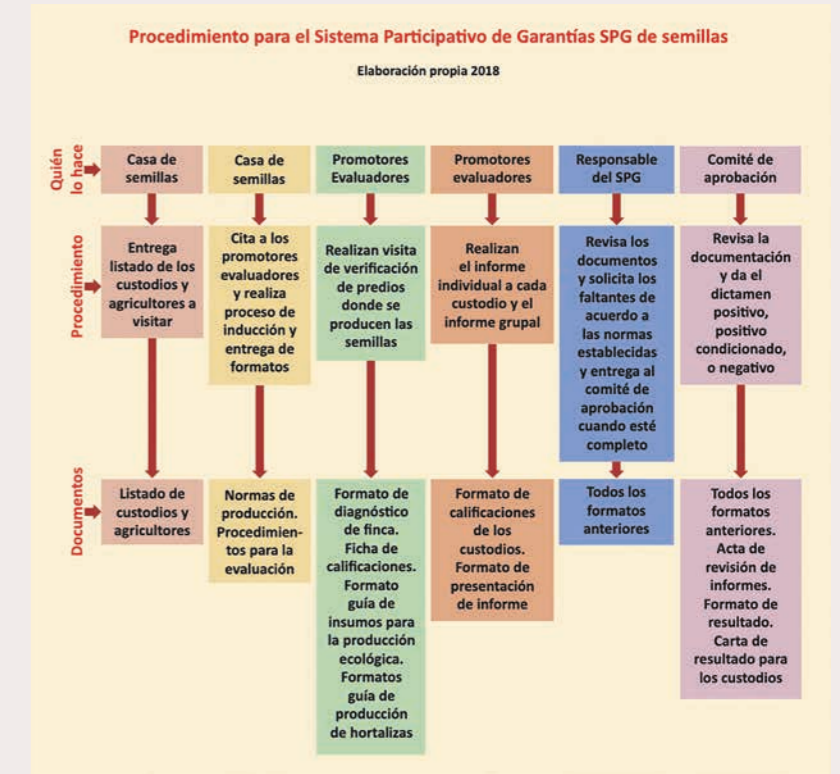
Procedimiento para el Sistema Participativo de Garantías SPG de semillas

Elaboración propia 2018

Quién lo hace

Casa de semillas

Casa de semillas

Promotores Evaluadores

Promotores evaluadores

Responsable del SPG

Comité de aprobación

Procedimiento

Entrega listado de los custodios y agricultores a visitar

Cita a los promotores evaluadores y realiza proceso de inducción y entrega de formatos

Realizan visita de verificación de predios donde se producen las semillas

Realizan el informe individual a cada custodio y el informe grupal

Revisa los documentos y solicita los faltantes de acuerdo a las normas establecidas y entrega al comité de aprobación cuando esté completo

Revisa la documentación y da el dictamen positivo, positivo condicionado, o negativo

Documentos

Listado de custodios y agricultores

Normas de producción. Procedimientos para la evaluación

Formato de diagnóstico de finca. Ficha de calificaciones. Formato guía de insumos para la producción ecológica. Formatos guía de producción de hortalizas

Formato de calificaciones de los custodios. Formato de presentación de informe

Todos los formatos anteriores

Todos los formatos anteriores. Acta de revisión de informes. Formato de resultado. Carta de resultado para los custodios